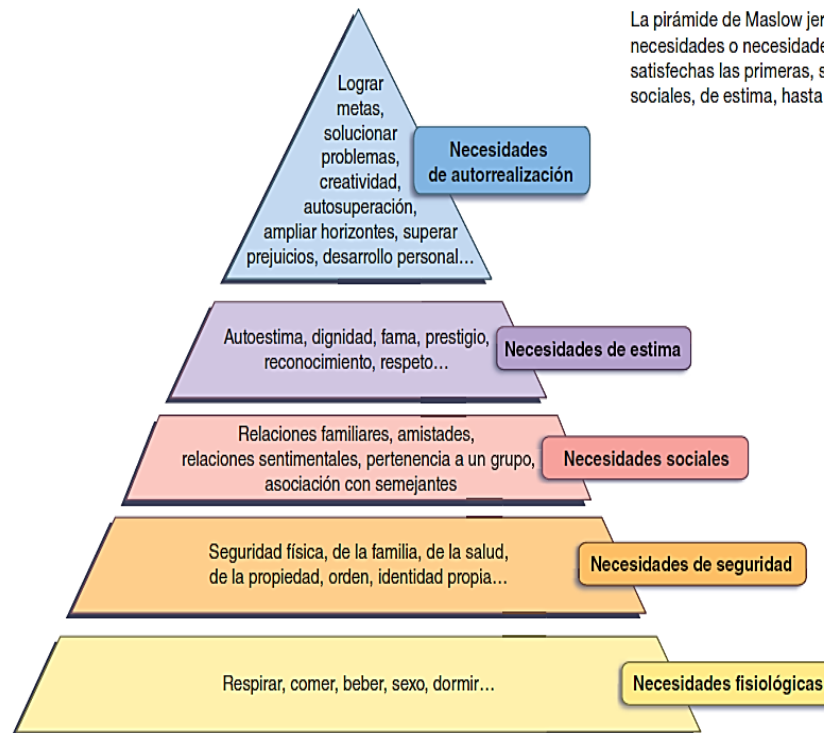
La pirámide de Maslow jer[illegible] necesidades o necesidade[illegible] satisfechas las primeras, s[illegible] sociales, de estima, hasta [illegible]

Lograr metas, solucionar problemas, creatividad, autosuperación, ampliar horizontes, superar prejuicios, desarrollo personal…

Necesidades de autorrealización

Autoestima, dignidad, fama, prestigio, reconocimiento, respeto…

Necesidades de estima

Relaciones familiares, amistades, relaciones sentimentales, pertenencia a un grupo, asociación con semejantes

Necesidades sociales

Seguridad física, de la familia, de la salud, de la propiedad, orden, identidad propia…

Necesidades de seguridad

Respirar, comer, beber, sexo, dormir…

Necesidades fisiológicas